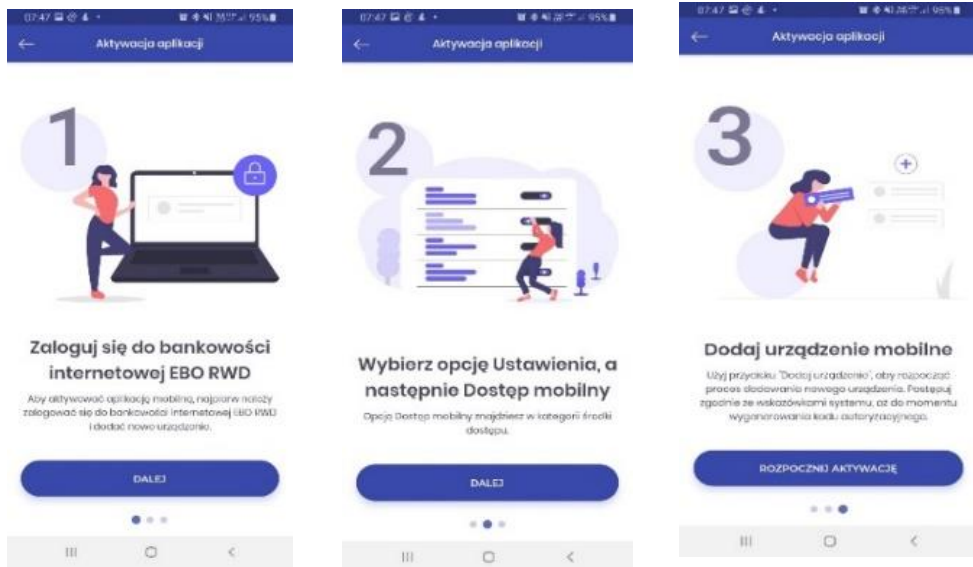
07:47 95%

Aktywacja aplikacji

1

Zaloguj się do bankowości internetowej EBO RWD

Aby aktywować aplikację mobilną, najpierw należy zalogować się do bankowości internetowej EBO RWD i dodać nowe urządzenie.

DALEJ

07:47 95%

Aktywacja aplikacji

2

Wybierz opcję Ustawienia, a następnie Dostęp mobilny

Opcję Dostęp mobilny znajdziesz w kategorii Środki dostępu.

DALEJ

07:47 95%

Aktywacja aplikacji

3

Dodaj urządzenie mobilne

Użyj przycisku "Dodaj urządzenie", aby rozpocząć proces dodawania nowego urządzenia. Postępuj zgodnie ze wskazówkami systemu, aż do momentu wygenerowania kodu autoryzacyjnego.

ROZPOCZNIJ AKTYWACJĘ